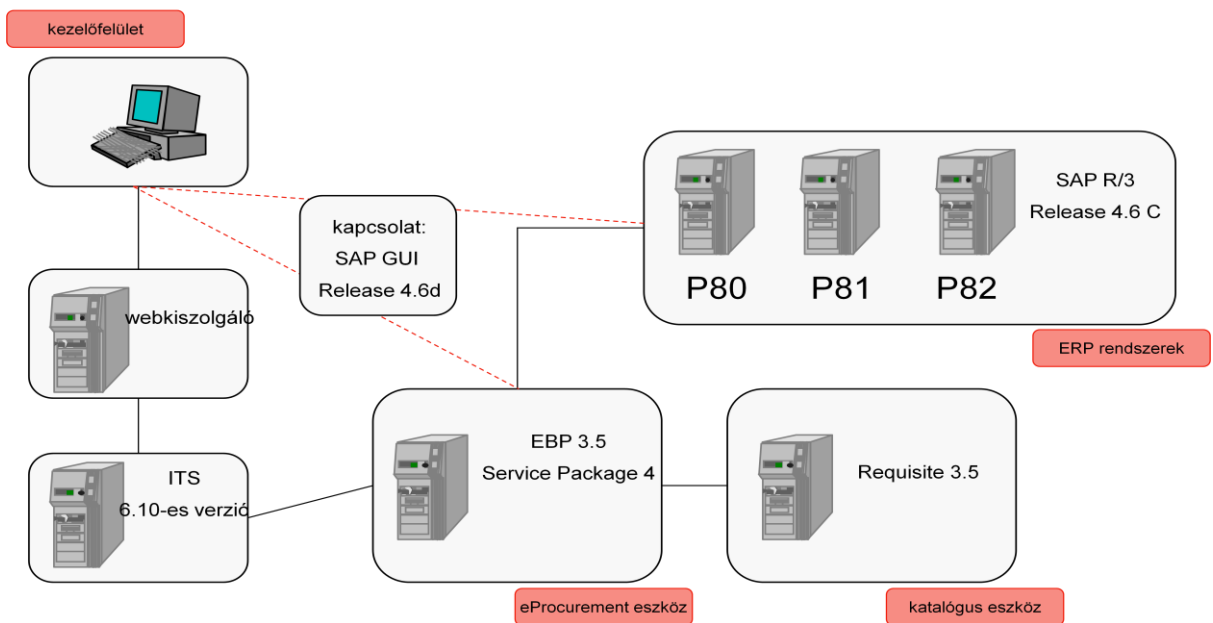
kezelőfelület

kapcsolat:
SAP GUI
Release 4.6d

P80

P81

P82

SAP R/3
Release 4.6 C

ERP rendszerek

webkiszolgáló

ITS
6.10-es verzió

EBP 3.5
Service Package 4

eProcurement eszköz

Requisite 3.5

katalógus eszköz